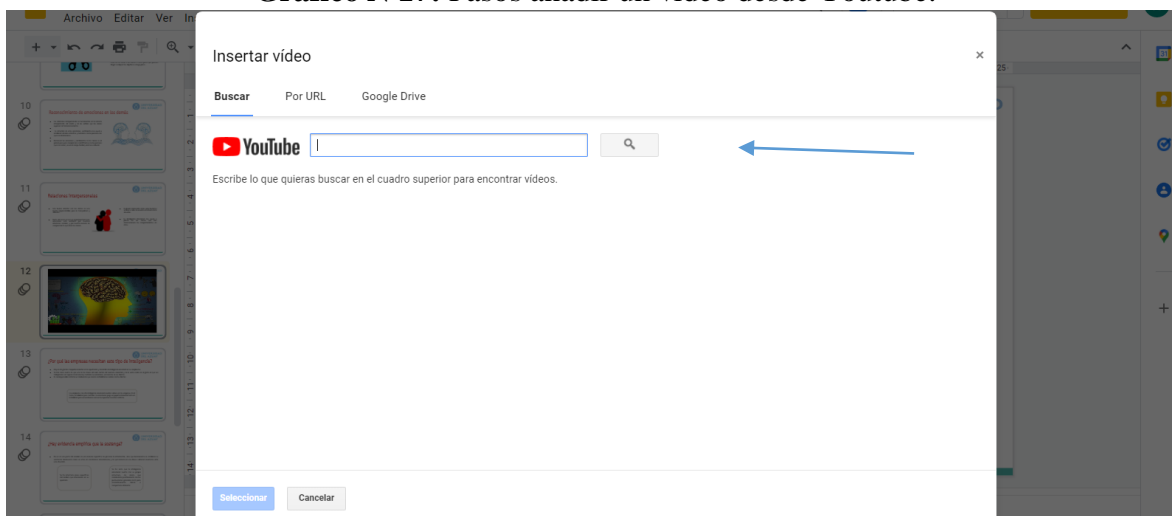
Gráfico N°27: Pasos añadir un video desde Youtube.

Archivo Editar Ver In

10

11

12

13

14

Insertar vídeo

×

Buscar Por URL Google Drive

YouTube

Escribe lo que quieras buscar en el cuadro superior para encontrar vídeos.

Seleccionar Cancelar

25

+